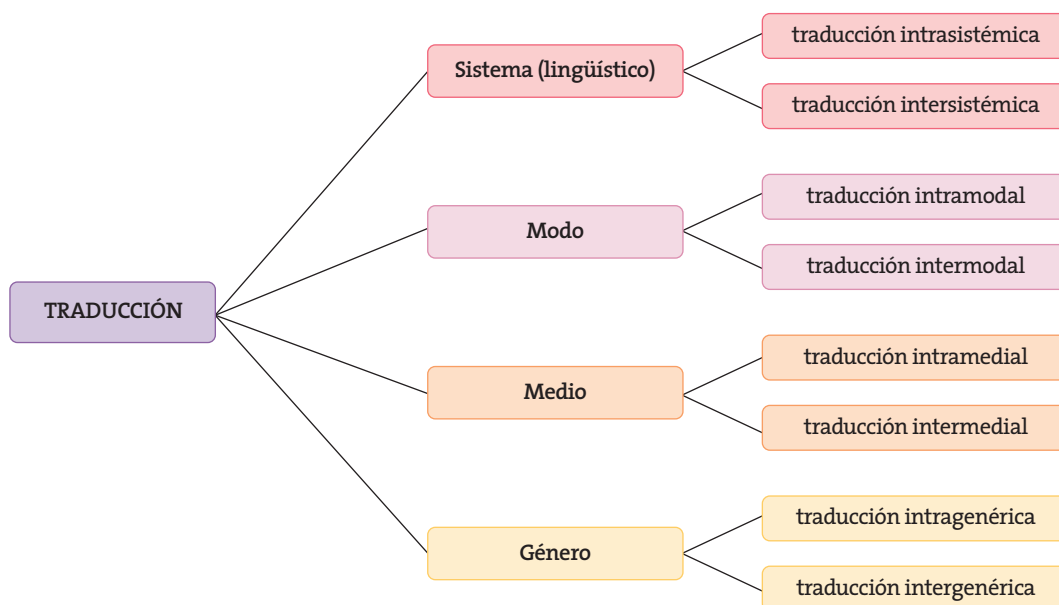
TRADUCCIÓN

Sistema (lingüístico)

traducción intrasistémica

traducción intersistémica

Modo

traducción intramodal

traducción intermodal

Medio

traducción intramedial

traducción intermedial

Género

traducción intragenérica

traducción intergenérica